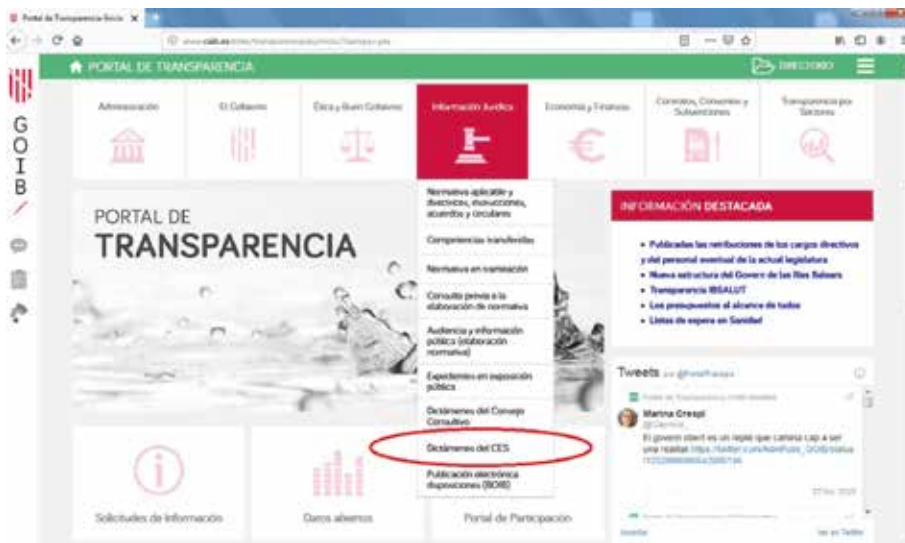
Portal de Transparencia Inicio

www.caib.es/sites/transparencia/es/inicio/?campa=yes

PORTAL DE TRANSPARENCIA

DIRECTORIO

G O I B

Administración

El Gobierno

Ética y Buen Gobierno

Información Jurídica

Economía y Finanzas

Contratos, Convenios y Subvenciones

Transparencia por Sectores

PORTAL DE TRANSPARENCIA

Normativa aplicable y directivas, instrucciones, acuerdos y circulares

Competencias transferidas

Normativa en tramitación

Consulta previa a la elaboración de normativa

Audiencia y información pública (elaboración normativa)

Expedientes en exposición pública

Dictámenes del Consejo Consultivo

Dictámenes del CES

Publicación electrónica disposiciones (BOIB)

INFORMACIÓN DESTACADA

• Publicadas las retribuciones de los cargos directivos y del personal eventual de la actual legislatura

• Nueva estructura del Govern de les Illes Balears

• Transparencia IBSALUT

• Los presupuestos al alcance de todos

• Listas de espera en Sanidad

Tweets por @PortalTransp

Marina Crespí

El govern obert es un repte que cal la Cap a ser una realitat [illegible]

Solicitudes de información

Datos abiertos

Portal de Participación

Insertar

Ver en Twitter